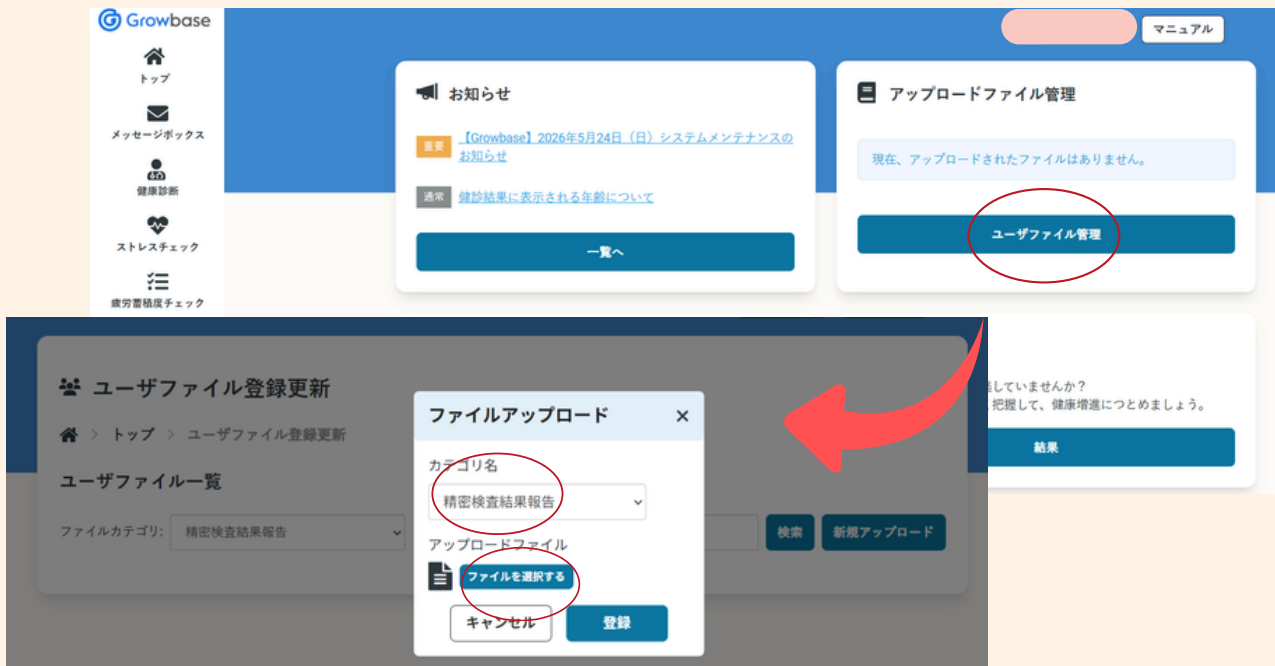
Growbase

トップ

メッセージボックス

健康診断

ストレスチェック

疲労蓄積度チェック

マニュアル

お知らせ

重要 【Growbase】2026年5月24日（日）システムメンテナンスのお知らせ

通常 健診結果に表示される年齢について

一覧へ

アップロードファイル管理

現在、アップロードされたファイルはありません。

ユーザファイル管理

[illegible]していませんか？
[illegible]把握して、健康増進につとめましょう。

結果

ユーザファイル登録更新

トップ > ユーザファイル登録更新

ユーザファイル一覧

ファイルカテゴリ: 精密検査結果報告

検索 新規アップロード

ファイルアップロード ×

カテゴリ名

精密検査結果報告

アップロードファイル

ファイルを選択する

キャンセル 登録